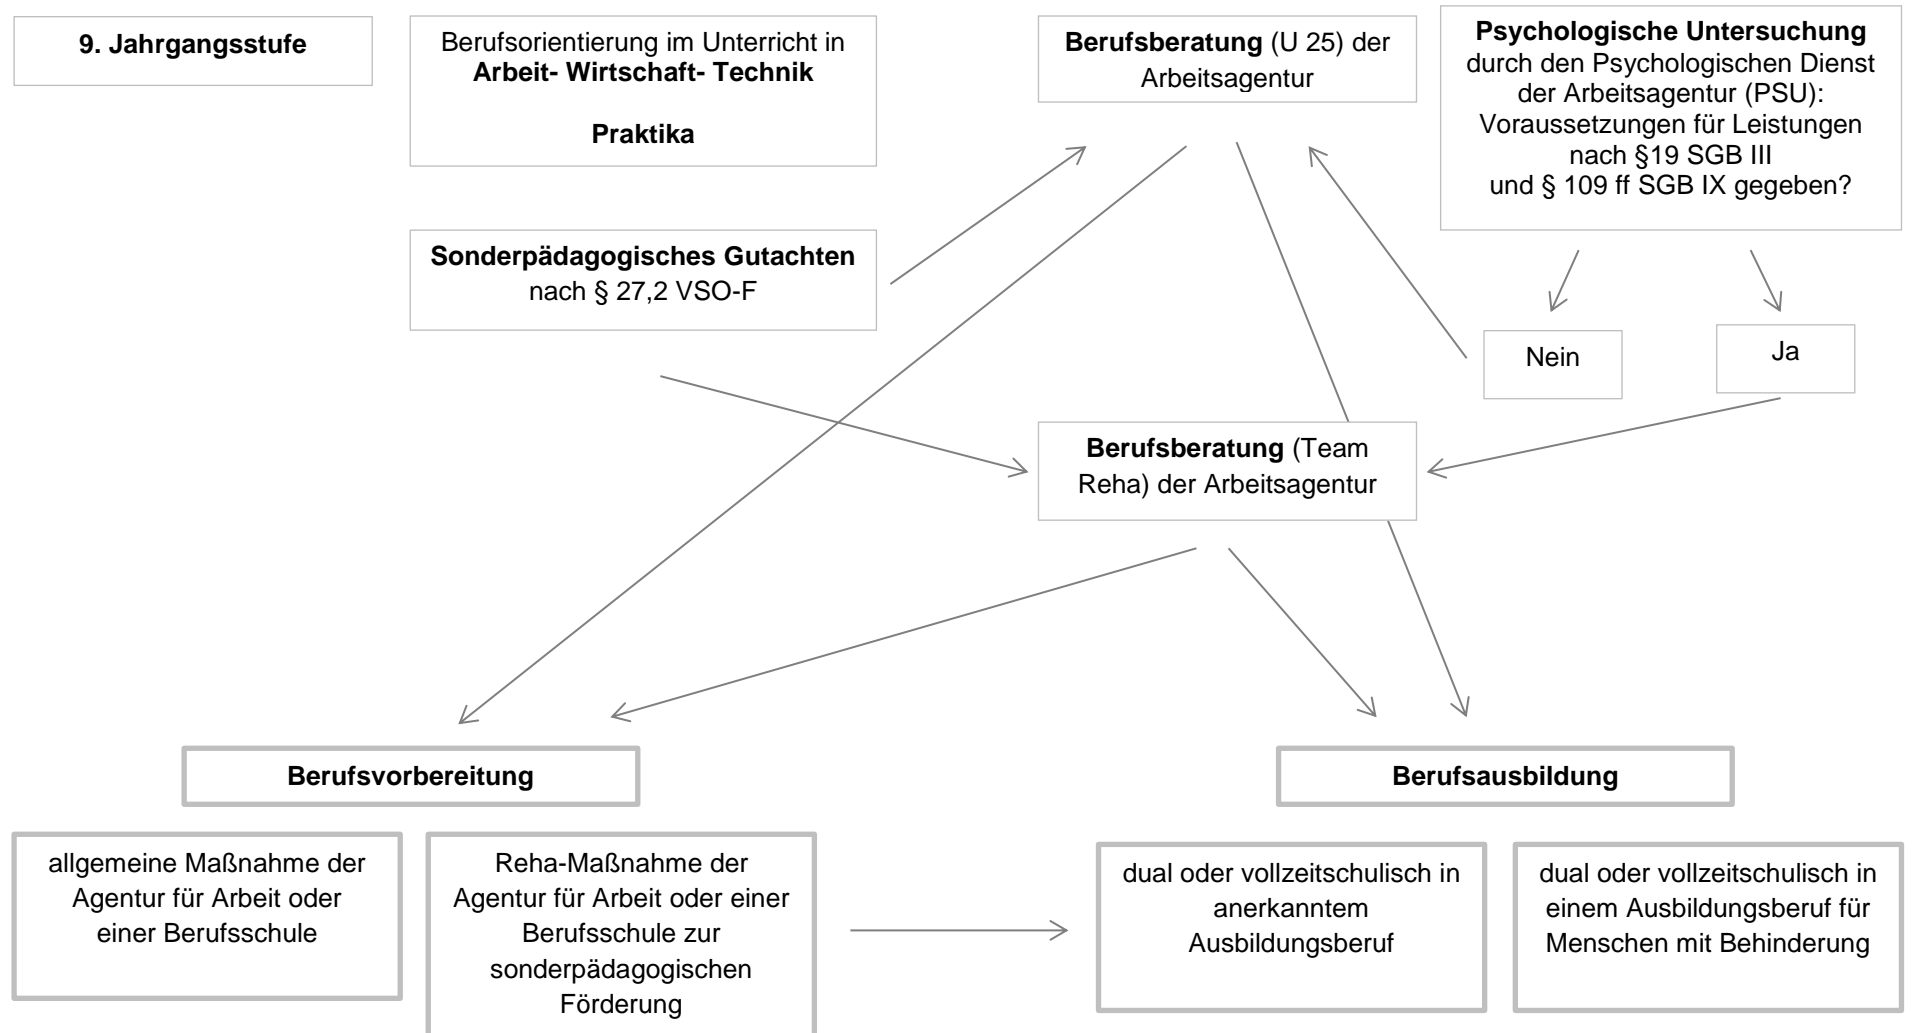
9. Jahrgangsstufe

Berufsorientierung im Unterricht in **Arbeit- Wirtschaft- Technik**

**Praktika**

**Berufsberatung** (U 25) der Arbeitsagentur

**Psychologische Untersuchung** durch den Psychologischen Dienst der Arbeitsagentur (PSU): Voraussetzungen für Leistungen nach §19 SGB III und § 109 ff SGB IX gegeben?

**Sonderpädagogisches Gutachten** nach § 27,2 VSO-F

Nein

Ja

**Berufsberatung** (Team Reha) der Arbeitsagentur

**Berufsvorbereitung**

**Berufsausbildung**

allgemeine Maßnahme der Agentur für Arbeit oder einer Berufsschule

Reha-Maßnahme der Agentur für Arbeit oder einer Berufsschule zur sonderpädagogischen Förderung

dual oder vollzeitschulisch in anerkanntem Ausbildungsberuf

dual oder vollzeitschulisch in einem Ausbildungsberuf für Menschen mit Behinderung